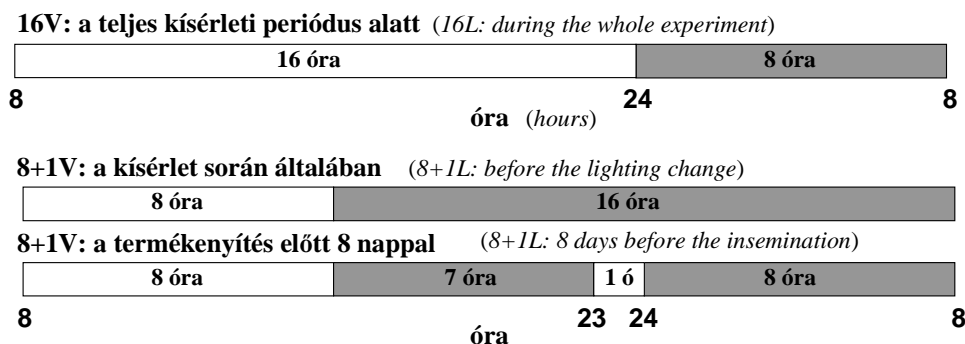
16V: a teljes kísérleti periódus alatt (16L: during the whole experiment)

16 óra | 8 óra

8 24 8

óra (hours)

8+1V: a kísérlet során általában (8+1L: before the lighting change)

8 óra | 16 óra

8+1V: a termékenyítés előtt 8 nappal (8+1L: 8 days before the insemination)

8 óra | 7 óra | 1 ó | 8 óra

8 23 24 8

óra